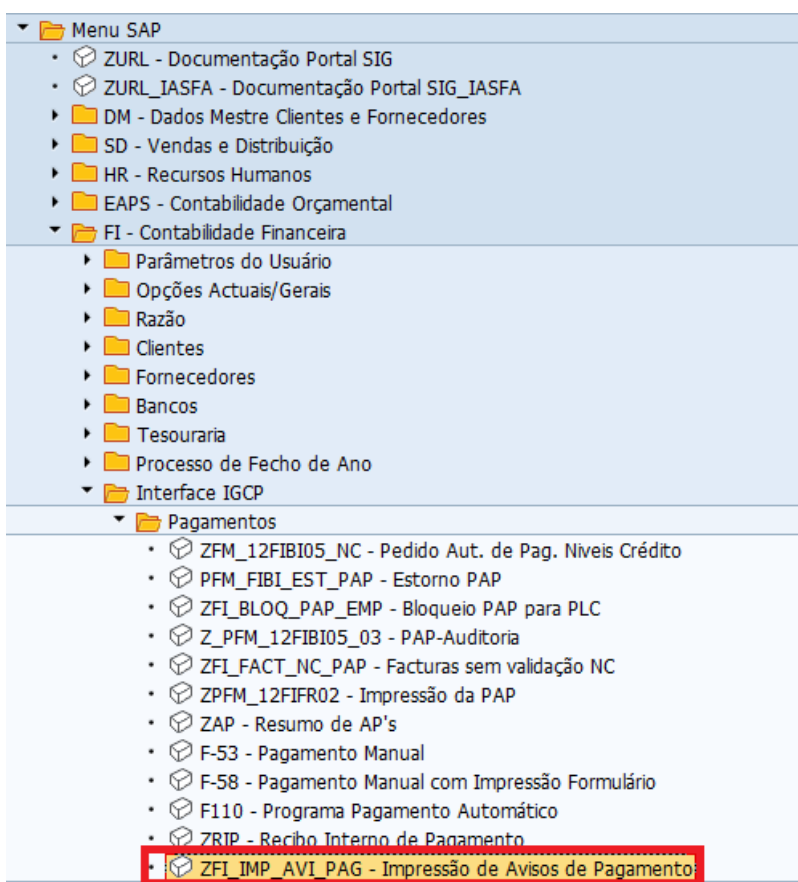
Menu SAP
ZURL - Documentação Portal SIG
ZURL_IASFA - Documentação Portal SIG_IASFA
DM - Dados Mestre Clientes e Fornecedores
SD - Vendas e Distribuição
HR - Recursos Humanos
EAPS - Contabilidade Orçamental
FI - Contabilidade Financeira
Parâmetros do Usuário
Opções Actuais/Gerais
Razão
Clientes
Fornecedores
Bancos
Tesouraria
Processo de Fecho de Ano
Interface IGCP
Pagamentos
ZFM_12FIBI05_NC - Pedido Aut. de Pag. Niveis Crédito
PFM_FIBI_EST_PAP - Estorno PAP
ZFI_BLOQ_PAP_EMP - Bloqueio PAP para PLC
Z_PFM_12FIBI05_03 - PAP-Auditoria
ZFI_FACT_NC_PAP - Facturas sem validação NC
ZPFM_12FIFR02 - Impressão da PAP
ZAP - Resumo de AP's
F-53 - Pagamento Manual
F-58 - Pagamento Manual com Impressão Formulário
F110 - Programa Pagamento Automático
ZRIP - Recibo Interno de Pagamento
ZFI_IMP_AVI_PAG - Impressão de Avisos de Pagamento